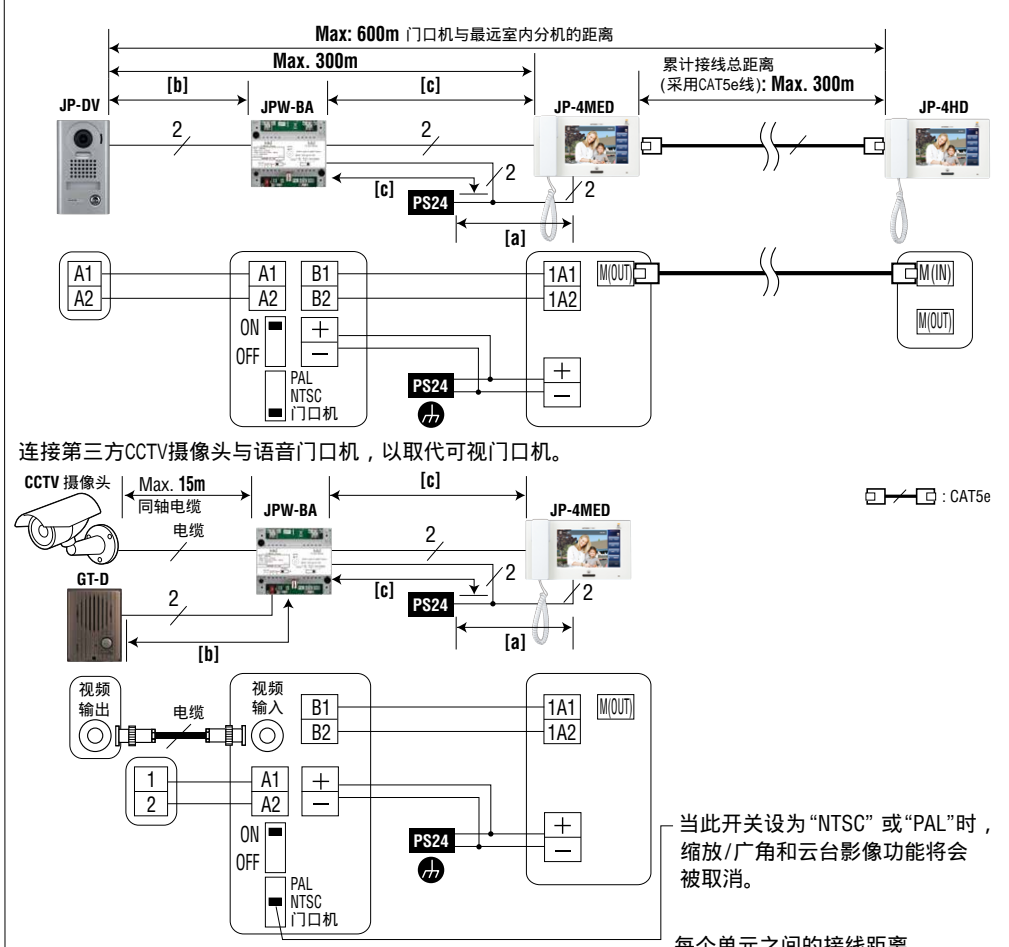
Max: 600m 门口机与最远室内分机的距离

Max. 300m

[b]

[c]

累计接线总距离
(采用CAT5e线): Max. 300m

JP-DV

JPW-BA

JP-4MED

JP-4HD

2

2

2

2

[c]

PS24

[a]

A1
A2

A1
A2

B1
B2

1A1
1A2

M(OUT)

M(IN)

M(OUT)

ON
OFF

+
−

PAL
NTSC
门口机

PS24

+
−

连接第三方CCTV摄像头与语音门口机，以取代可视门口机。

CCTV 摄像头

Max. 15m
同轴电缆

JPW-BA

[c]

JP-4MED

: CAT5e

电缆

2

GT-D

2

[c]

2

PS24

2

[b]

[a]

视频
输出

电缆

视频
输入

B1
B2

1A1
1A2

M(OUT)

1
2

A1
A2

+
−

ON
OFF

PS24

+
−

PAL
NTSC
门口机

当此开关设为 “NTSC” 或 “PAL”时，缩放/广角和云台影像功能将会被取消。

每个单元之间的接线距离